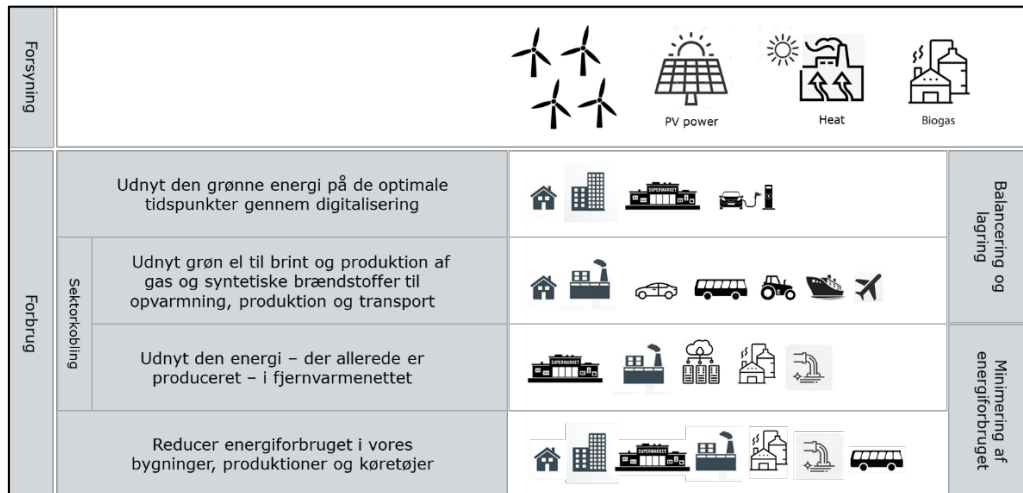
Forsyning

PV power

Heat

Biogas

Forbrug

Udnyt den grønne energi på de optimale tidspunkter gennem digitalisering

SUPERMARKET

Sektorkobling

Udnyt grøn el til brint og produktion af gas og syntetiske brændstoffer til opvarmning, produktion og transport

Udnyt den energi – der allerede er produceret – i fjernvarmenettet

SUPERMARKET

Reducer energiforbruget i vores bygninger, produktioner og køretøjer

SUPERMARKET

Balancering og lagring

Minimering af energiforbruget